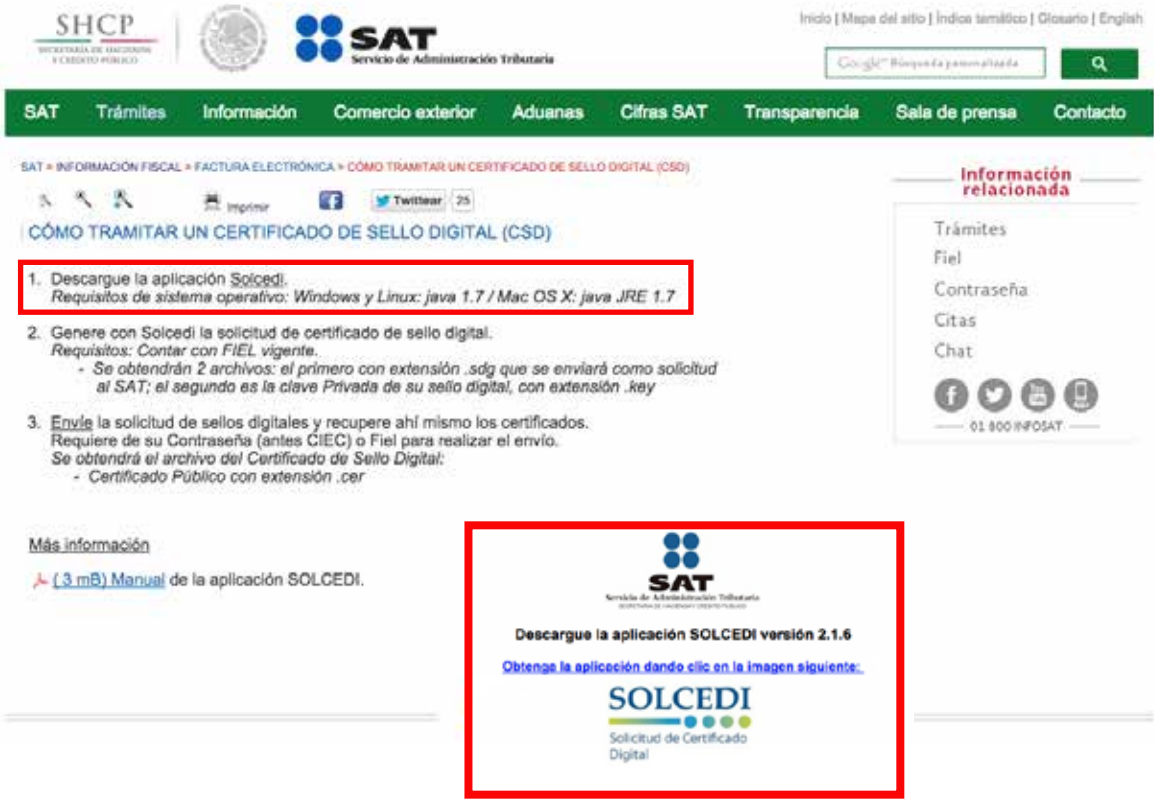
SHCP
SECRETARÍA DE HACIENDA Y CRÉDITO PÚBLICO

SAT
Servicio de Administración Tributaria

Inicio | Mapa del sitio | Índice temático | Glosario | English

Google Búsqueda personalizada

SAT Trámites Información Comercio exterior Aduanas Cifras SAT Transparencia Sala de prensa Contacto

SAT > INFORMACIÓN FISCAL > FACTURA ELECTRÓNICA > CÓMO TRAMITAR UN CERTIFICADO DE SELLO DIGITAL (CSD)

Imprimir Twittear 25

CÓMO TRAMITAR UN CERTIFICADO DE SELLO DIGITAL (CSD)

1. Descargue la aplicación Solcedi.
Requisitos de sistema operativo: Windows y Linux: java 1.7 / Mac OS X: java JRE 1.7

2. Genere con Solcedi la solicitud de certificado de sello digital.
Requisitos: Contar con FIEL vigente.
- Se obtendrán 2 archivos: el primero con extensión .sdg que se enviará como solicitud al SAT; el segundo es la clave Privada de su sello digital, con extensión .key

3. Envíe la solicitud de sellos digitales y recupere ahí mismo los certificados.
Requiere de su Contraseña (antes CIEC) o Fiel para realizar el envío.
Se obtendrá el archivo del Certificado de Sello Digital:
- Certificado Público con extensión .cer

Más información

(3 mB) Manual de la aplicación SOLCEDI.

Información relacionada
Trámites
Fiel
Contraseña
Citas
Chat
01 800 INFOSAT

SAT
Servicio de Administración Tributaria
SECRETARÍA DE HACIENDA Y CRÉDITO PÚBLICO

Descargue la aplicación SOLCEDI versión 2.1.6

Obtenga la aplicación dando clic en la imagen siguiente:

SOLCEDI
Solicitud de Certificado Digital